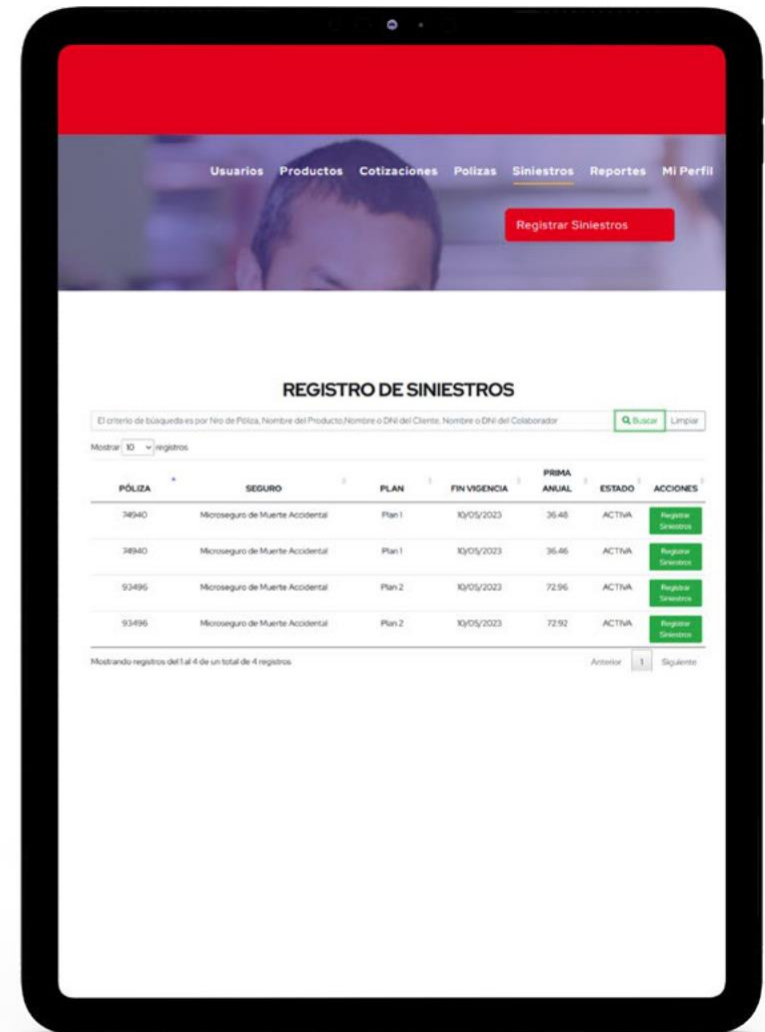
Usuarios Productos Cotizaciones Polizas Siniestros Reportes Mi Perfil

Registrar Siniestros

REGISTRO DE SINIESTROS

El criterio de búsqueda es por Nro de Póliza, Nombre del Producto,Nombre o DNI del Cliente, Nombre o DNI del Colaborador

Buscar Limpiar

Mostrar 10 registros

| PÓLIZA | SEGURO | PLAN | FIN VIGENCIA | PRIMA ANUAL | ESTADO | ACCIONES |
|---|---|---|---|---|---|---|
| 74940 | Microseguro de Muerte Accidental | Plan 1 | 10/05/2023 | 36.48 | ACTIVA | Registrar Siniestros |
| 74940 | Microseguro de Muerte Accidental | Plan 1 | 10/05/2023 | 36.46 | ACTIVA | Registrar Siniestros |
| 93496 | Microseguro de Muerte Accidental | Plan 2 | 10/05/2023 | 72.96 | ACTIVA | Registrar Siniestros |
| 93496 | Microseguro de Muerte Accidental | Plan 2 | 10/05/2023 | 72.92 | ACTIVA | Registrar Siniestros |

Mostrando registros del 1 al 4 de un total de 4 registros

Anterior 1 Siguiente